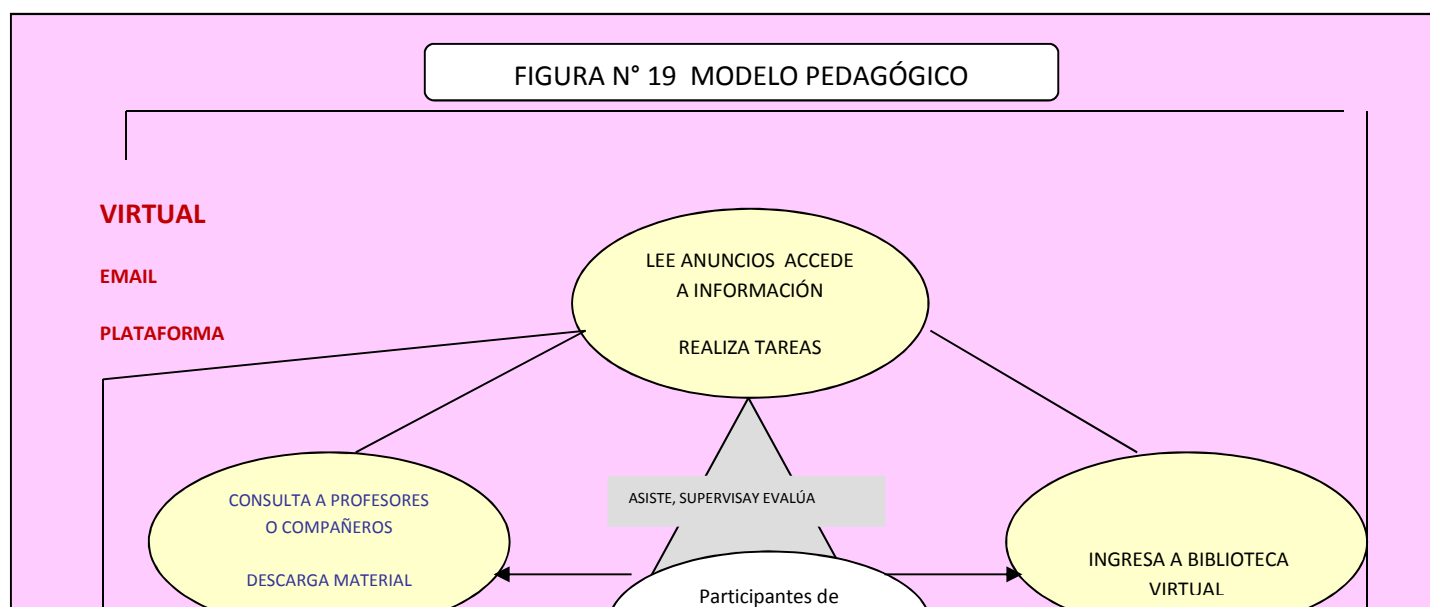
FIGURA N° 19 MODELO PEDAGÓGICO

VIRTUAL

EMAIL

PLATAFORMA

LEE ANUNCIOS ACCEDE A INFORMACIÓN

REALIZA TAREAS

CONSULTA A PROFESORES O COMPAÑEROS

DESCARGA MATERIAL

ASISTE, SUPERVISAY EVALÚA

Participantes de

INGRESA A BIBLIOTECA VIRTUAL